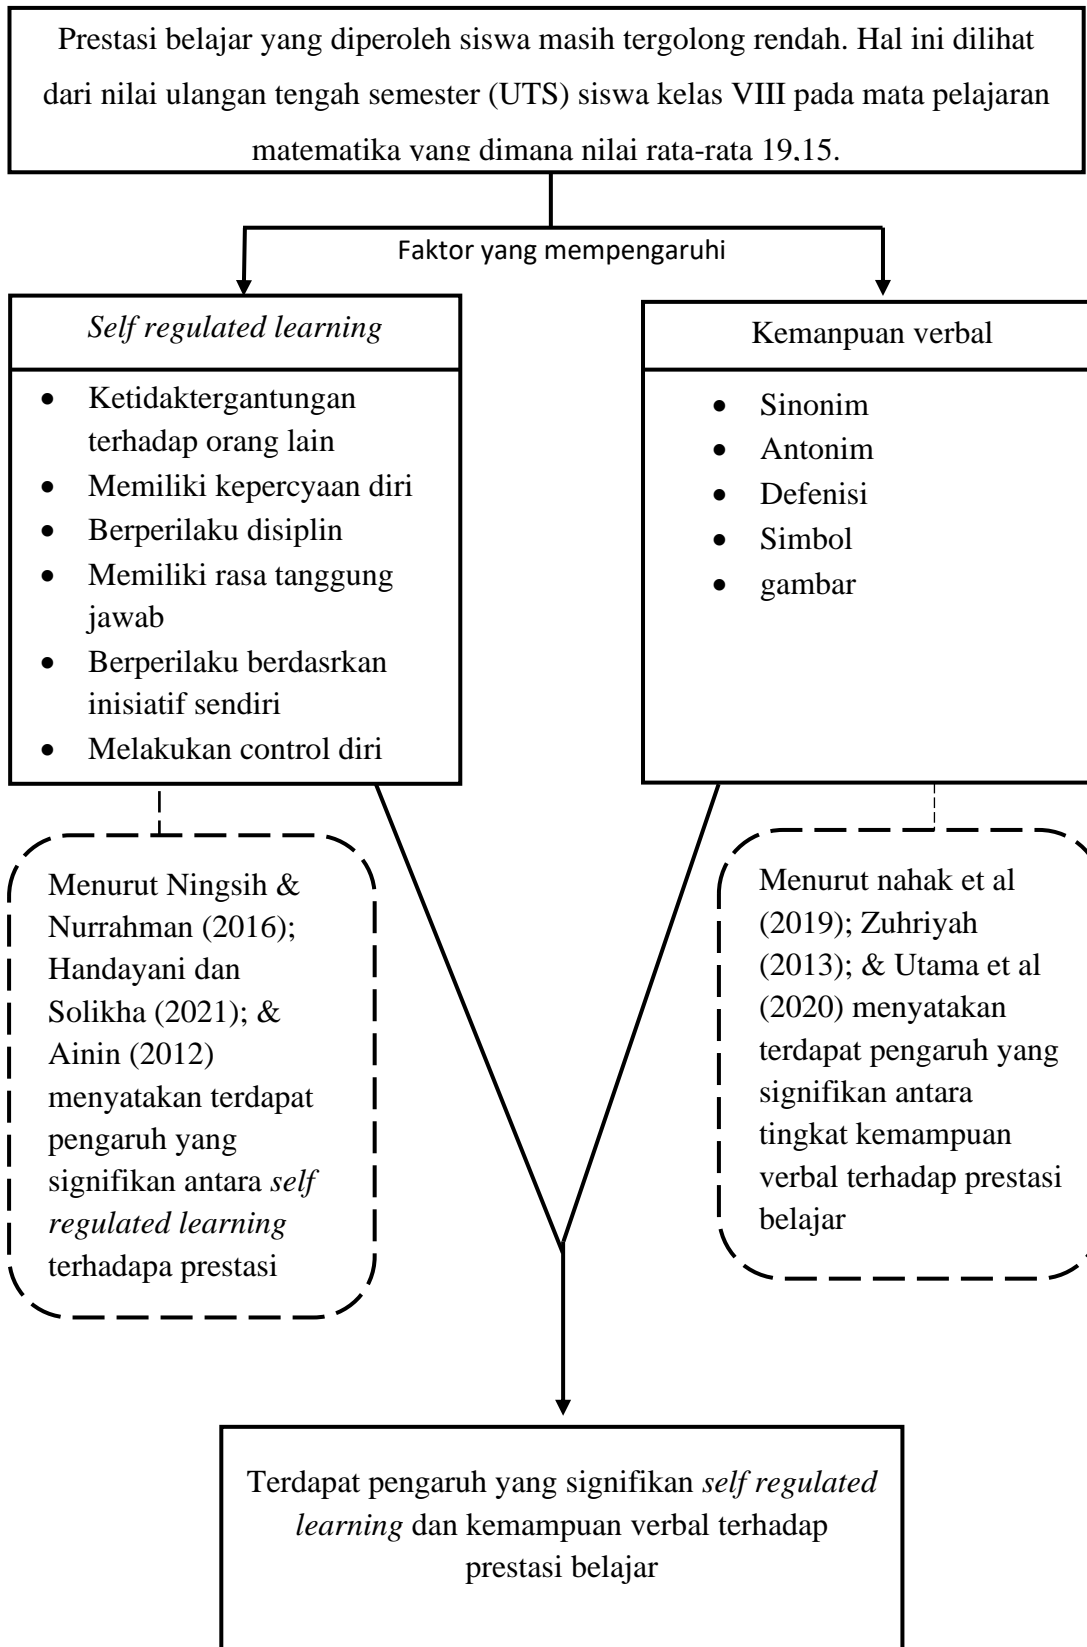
Prestasi belajar yang diperoleh siswa masih tergolong rendah. Hal ini dilihat dari nilai ulangan tengah semester (UTS) siswa kelas VIII pada mata pelajaran matematika yang dimana nilai rata-rata 19.15.

Faktor yang mempengaruhi

Self regulated learning

- Ketidaktergantungan terhadap orang lain
- Memiliki kepercyaan diri
- Berperilaku disiplin
- Memiliki rasa tanggung jawab
- Berperilaku berdasrkan inisiatif sendiri
- Melakukan control diri

Kemanpuan verbal

- Sinonim
- Antonim
- Defenisi
- Simbol
- gambar

Menurut Ningsih & Nurrahman (2016); Handayani dan Solikha (2021); & Ainin (2012) menyatakan terdapat pengaruh yang signifikan antara self regulated learning terhadapa prestasi

Menurut nahak et al (2019); Zuhriyah (2013); & Utama et al (2020) menyatakan terdapat pengaruh yang signifikan antara tingkat kemampuan verbal terhadap prestasi belajar

Terdapat pengaruh yang signifikan self regulated learning dan kemampuan verbal terhadap prestasi belajar